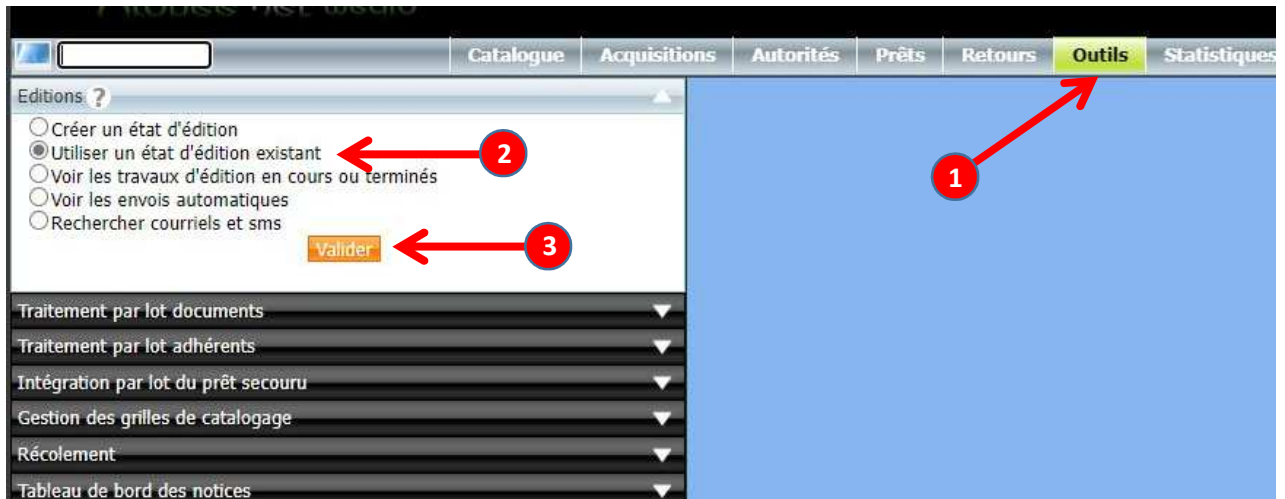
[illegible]

Catalogue Acquisitions Autorités Prêts Retours Outils Statistiques

Editions ?

Créer un état d'édition
Utiliser un état d'édition existant
Voir les travaux d'édition en cours ou terminés
Voir les envois automatiques
Rechercher courriels et sms

Valider

2

3

1

Traitement par lot documents
Traitement par lot adhérents
Intégration par lot du prêt secouru
Gestion des grilles de catalogage
Récolement
Tableau de bord des notices